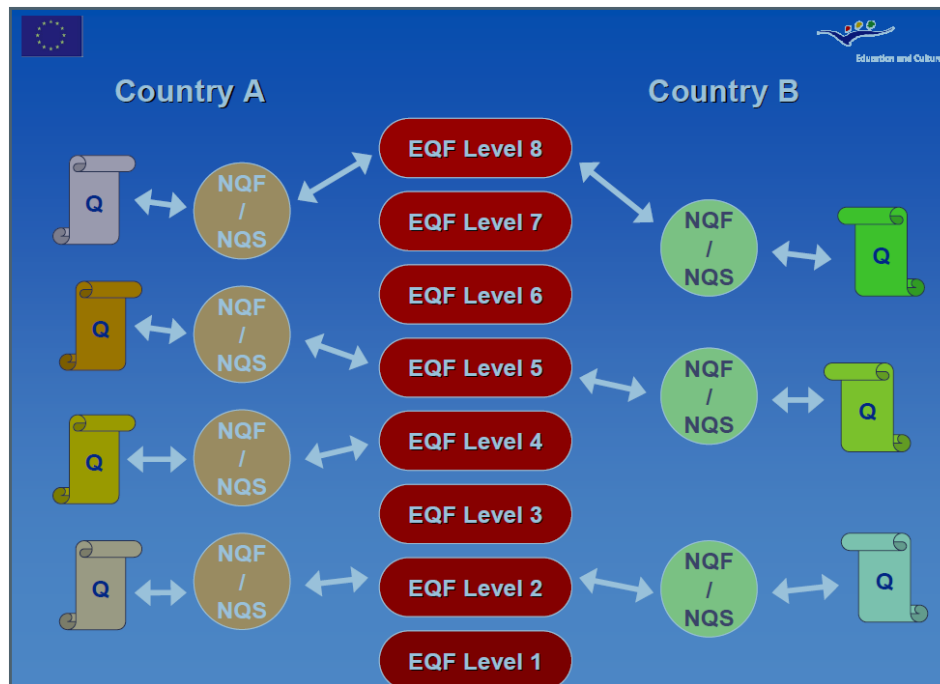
Education and Culture

Country A

Country B

Q

NQF / NQS

EQF Level 8

EQF Level 7

NQF / NQS

Q

Q

NQF / NQS

EQF Level 6

EQF Level 5

NQF / NQS

Q

Q

NQF / NQS

EQF Level 4

EQF Level 3

Q

NQF / NQS

EQF Level 2

NQF / NQS

Q

EQF Level 1